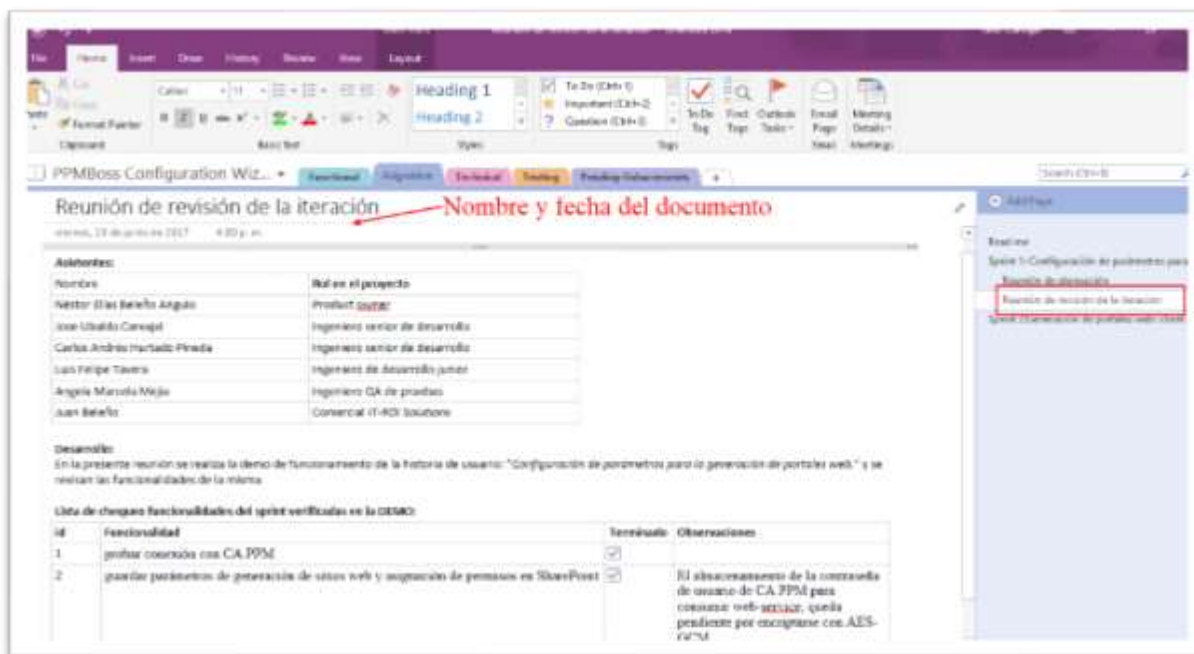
File Home Insert Draw History Review View Layout

Cut
Copy
Format Painter
Clipboard

Calibri 11
Basic Text

Heading 1
Heading 2
Styles

To Do (Ctrl+1)
Important (Ctrl+2)
Question (Ctrl+3)
Tags

To Do Tag
Find Tags
Outlook Tasks
Email Page
Email
Meeting Details
Meetings

PPMBoss Configuration Wiz... Functional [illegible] Technical Testing Pending Enhancements +

Search (Ctrl+E)

Reunión de revisión de la iteración
Nombre y fecha del documento

viernes, 23 de junio de 2017 4:00 p. m.

Asistentes:

| Nombre | Rol en el proyecto |
|---|---|
| Néstor Elías Beleño Anguio | Product owner |
| Jose Ubaldo Carvajal | Ingeniero senior de desarrollo |
| Carlos Andrés Hurtado Pineda | Ingeniero senior de desarrollo |
| Luis Felipe Tavera | Ingeniero de desarrollo junior |
| Angela Marcela Mejía | Ingeniero QA de pruebas |
| Juan Beleño | Comercial IT-ROI Solutions |

Desarrollo:
En la presente reunión se realiza la demo de funcionamiento de la historia de usuario: "Configuración de parámetros para la generación de portales web." y se revisan las funcionalidades de la misma.

Lista de chequeo funcionalidades del sprint verificadas en la DEMO:

| id | Funcionalidad | Terminado | Observaciones |
|---|---|---|---|
| 1 | probar conexión con CA PPM | ☑ | |
| 2 | guardar parámetros de generación de sitios web y asignación de permisos en SharePoint | ☑ | El almacenamiento de la contraseña de usuario de CA PPM para consumir web-service, queda pendiente por encriptarse con AES-GCM |

Add Page

Read me
Sprint 1-Configuración de parámetros para
Reunión de planeación
Reunión de revisión de la iteración
Sprint 2-Generación de portales web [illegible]